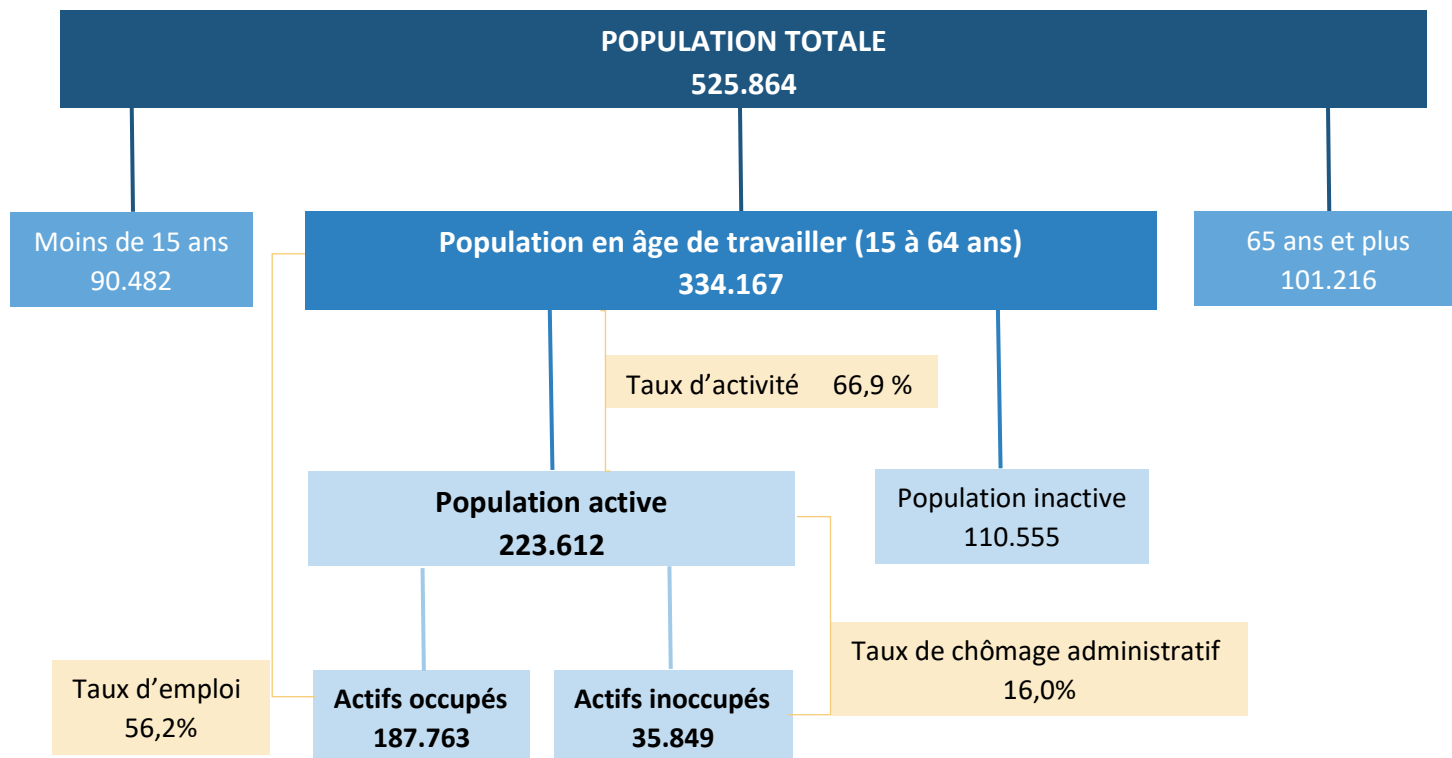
POPULATION TOTALE
525.864

Moins de 15 ans
90.482

Population en âge de travailler (15 à 64 ans)
334.167

65 ans et plus
101.216

Taux d’activité 66,9 %

Population active
223.612

Population inactive
110.555

Taux de chômage administratif
16,0%

Taux d’emploi
56,2%

Actifs occupés
187.763

Actifs inoccupés
35.849